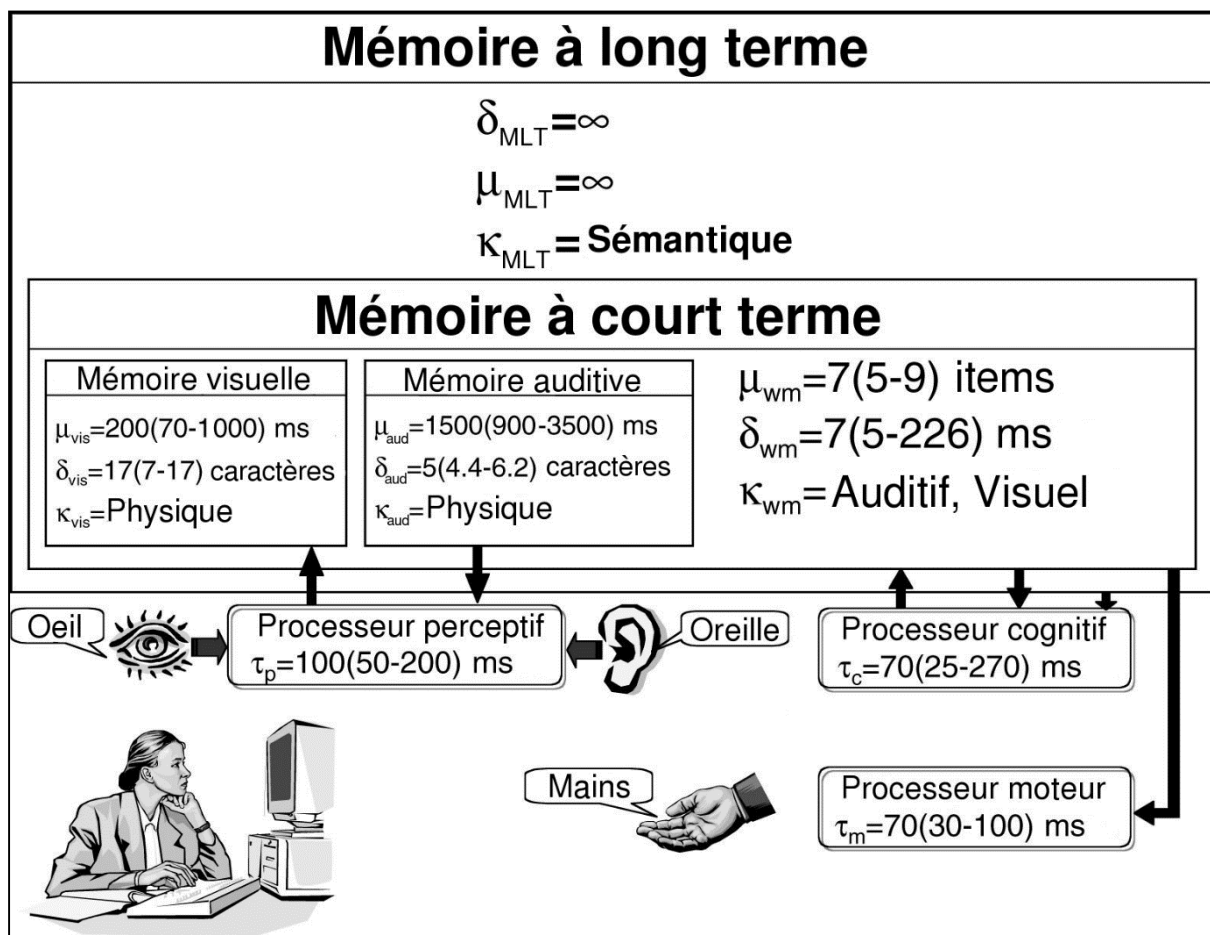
Mémoire à long terme

$\delta_{MLT}=\infty$

$\mu_{MLT}=\infty$

$\kappa_{MLT}=$ Sémantique

Mémoire à court terme

Mémoire visuelle

$\mu_{vis}$=200(70-1000) ms

$\delta_{vis}$=17(7-17) caractères

$\kappa_{vis}$=Physique

Mémoire auditive

$\mu_{aud}$=1500(900-3500) ms

$\delta_{aud}$=5(4.4-6.2) caractères

$\kappa_{aud}$=Physique

$\mu_{wm}$=7(5-9) items

$\delta_{wm}$=7(5-226) ms

$\kappa_{wm}$=Auditif, Visuel

Oeil

Processeur perceptif
$\tau_p$=100(50-200) ms

Oreille

Processeur cognitif
$\tau_c$=70(25-270) ms

Mains

Processeur moteur
$\tau_m$=70(30-100) ms